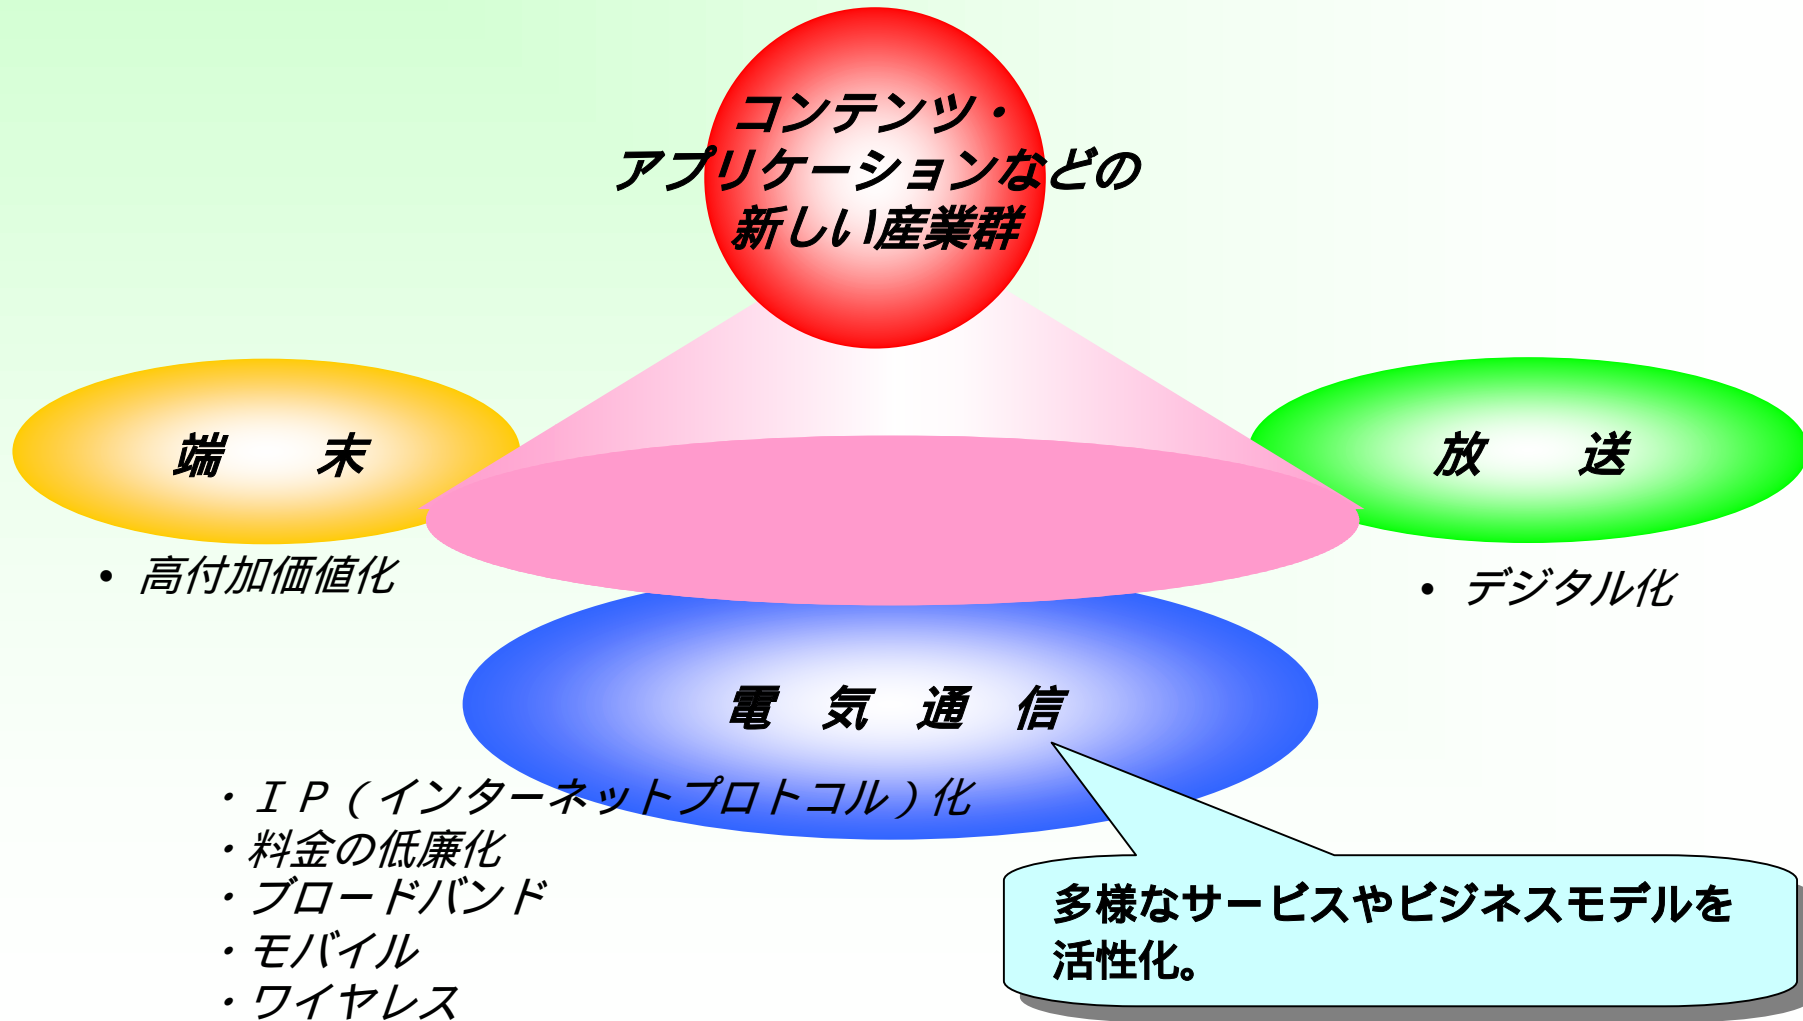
コンテンツ・
アプリケーションなどの
新しい産業群

端　　末

• 高付加価値化

放　　送

• デジタル化

電　気　通　信

・ＩＰ（インターネットプロトコル）化
・料金の低廉化
・ブロードバンド
・モバイル
・ワイヤレス

多様なサービスやビジネスモデルを活性化。